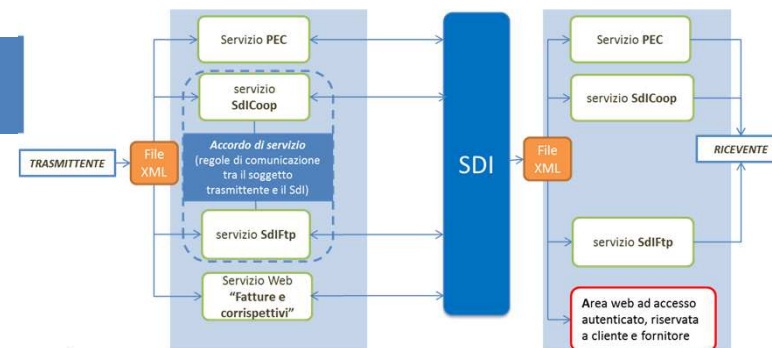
Servizio PEC

servizio SdICoop

Accordo di servizio (regole di comunicazione tra il soggetto trasmittente e il SdI)

servizio SdIFtp

Servizio Web "Fatture e corrispettivi"

TRASMITTENTE

File XML

SDI

File XML

Servizio PEC

servizio SdICoop

servizio SdIFtp

RICEVENTE

Area web ad accesso autenticato, riservata a cliente e fornitore